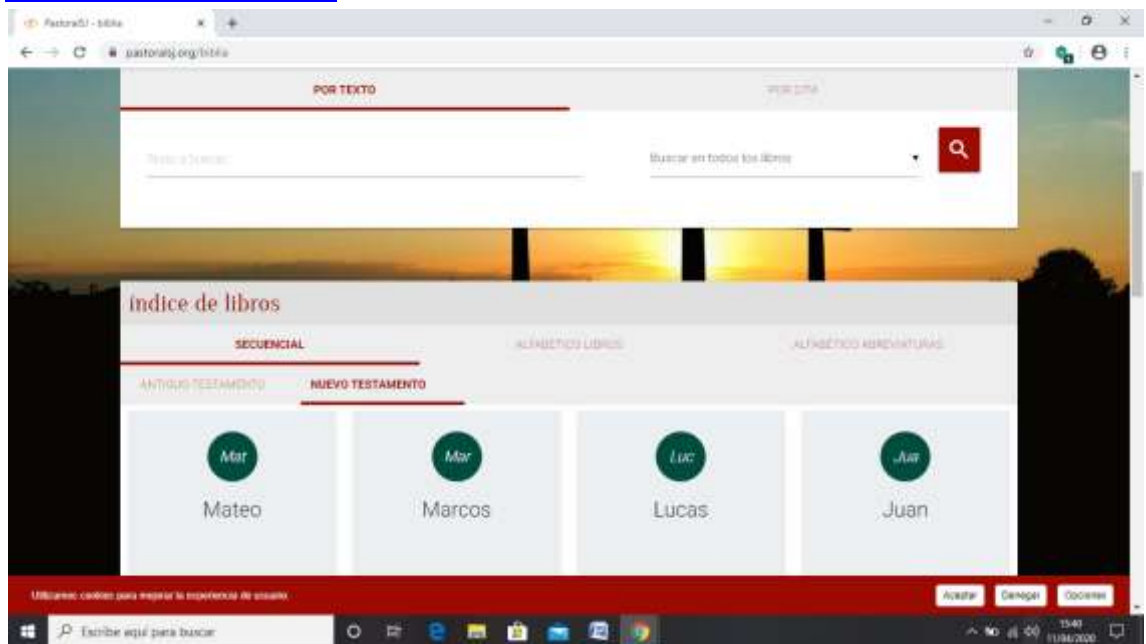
PastoralSJ - biblia

pastoralsj.org/biblia

POR TEXTO

POR CITA

Texto a buscar

Buscar en todos los libros

índice de libros

SECUENCIAL

ALFABÉTICO LIBROS

ALFABÉTICO ABREVIATURAS

ANTIGUO TESTAMENTO

NUEVO TESTAMENTO

Mat

Mateo

Mar

Marcos

Luc

Lucas

Jua

Juan

Utilizamos cookies para mejorar la experiencia de usuario.

Aceptar

Denegar

Opciones

Escribe aquí para buscar

15:40

11/04/2020